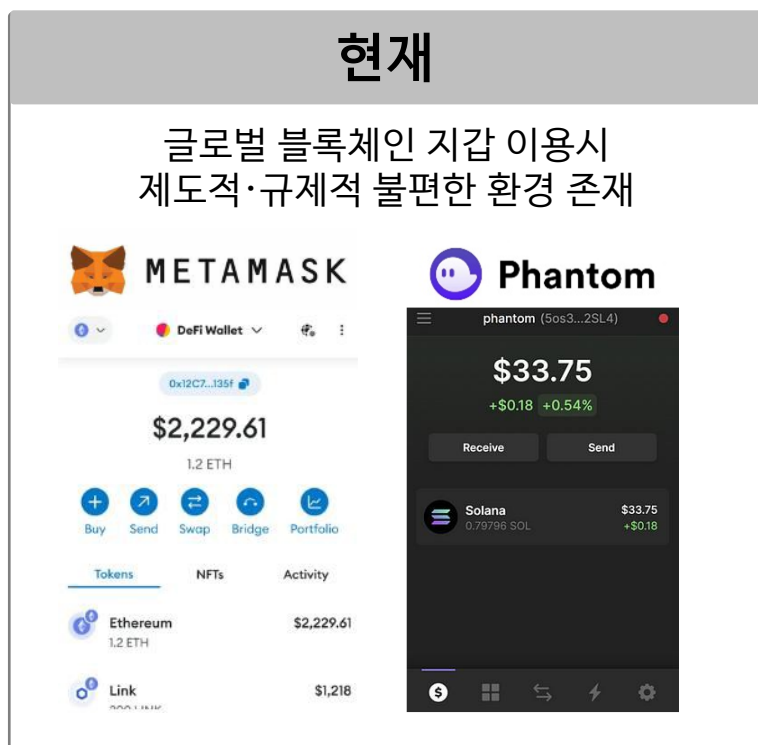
현재

글로벌 블록체인 지갑 이용시
제도적·규제적 불편한 환경 존재

METAMASK

DeFi Wallet

0x12C7...135f

$2,229.61

1.2 ETH

Buy Send Swap Bridge Portfolio

Tokens NFTs Activity

Ethereum $2,229.61
1.2 ETH

Link $1,218
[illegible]

Phantom

phantom (5os3...2SL4)

$33.75

+$0.18 +0.54%

Receive Send

Solana $33.75
0.79798 SOL +$0.18